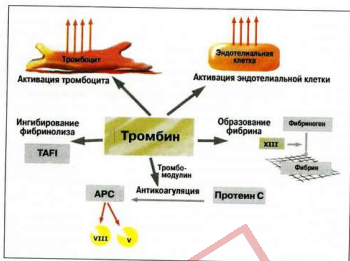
Тромбоцит
Активация тромбоцита

Эндотелиальная клетка
Активация эндотелиальной клетки

Ингибирование фибринолиза
TAFI

Тромбин

Образование фибрина
Фибриноген
XIII
Фибрин

Тромбо-модулин
Антикоагуляция

APC
VIII
V

Протеин C